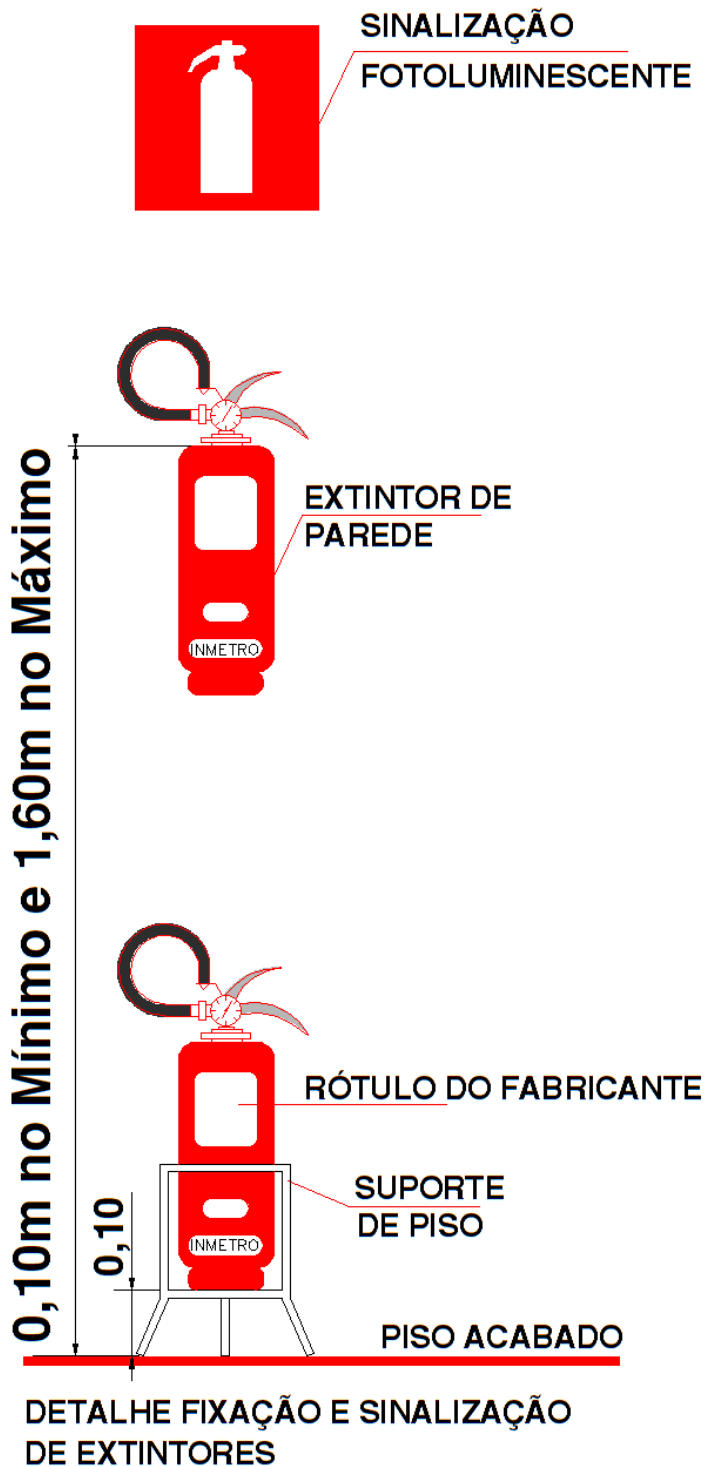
SINALIZAÇÃO
FOTOLUMINESCENTE

0,10m no Mínimo e 1,60m no Máximo

EXTINTOR DE
PAREDE

INMETRO

RÓTULO DO FABRICANTE

SUPORTE
DE PISO

0,10

INMETRO

PISO ACABADO

DETALHE FIXAÇÃO E SINALIZAÇÃO
DE EXTINTORES